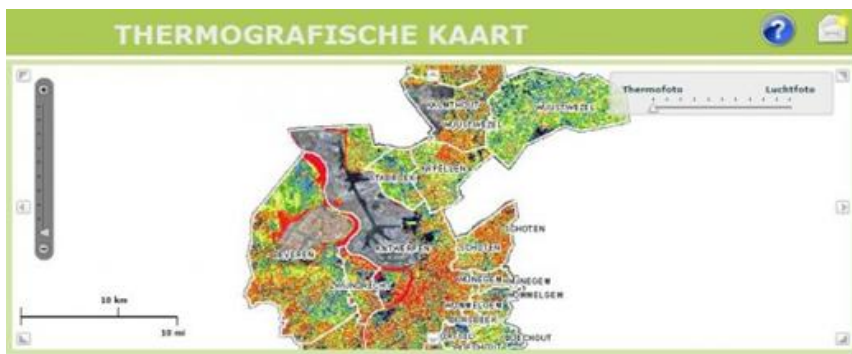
THERMOGRAFISCHE KAART

Thermofoto

Luchtfoto

KALMTHOUT

BRASSCHAAT

SCHILDE

BRECHT

ZANDVLIET

STABROEK

KAPELLEN

ANTWERPEN

SCHOTEN

BEVEREN

ZWIJNDRECHT

WIJNEGEM

WOMMELGEM

BORSBEEK

BOECHOUT

MORTSEL

10 km

10 mi